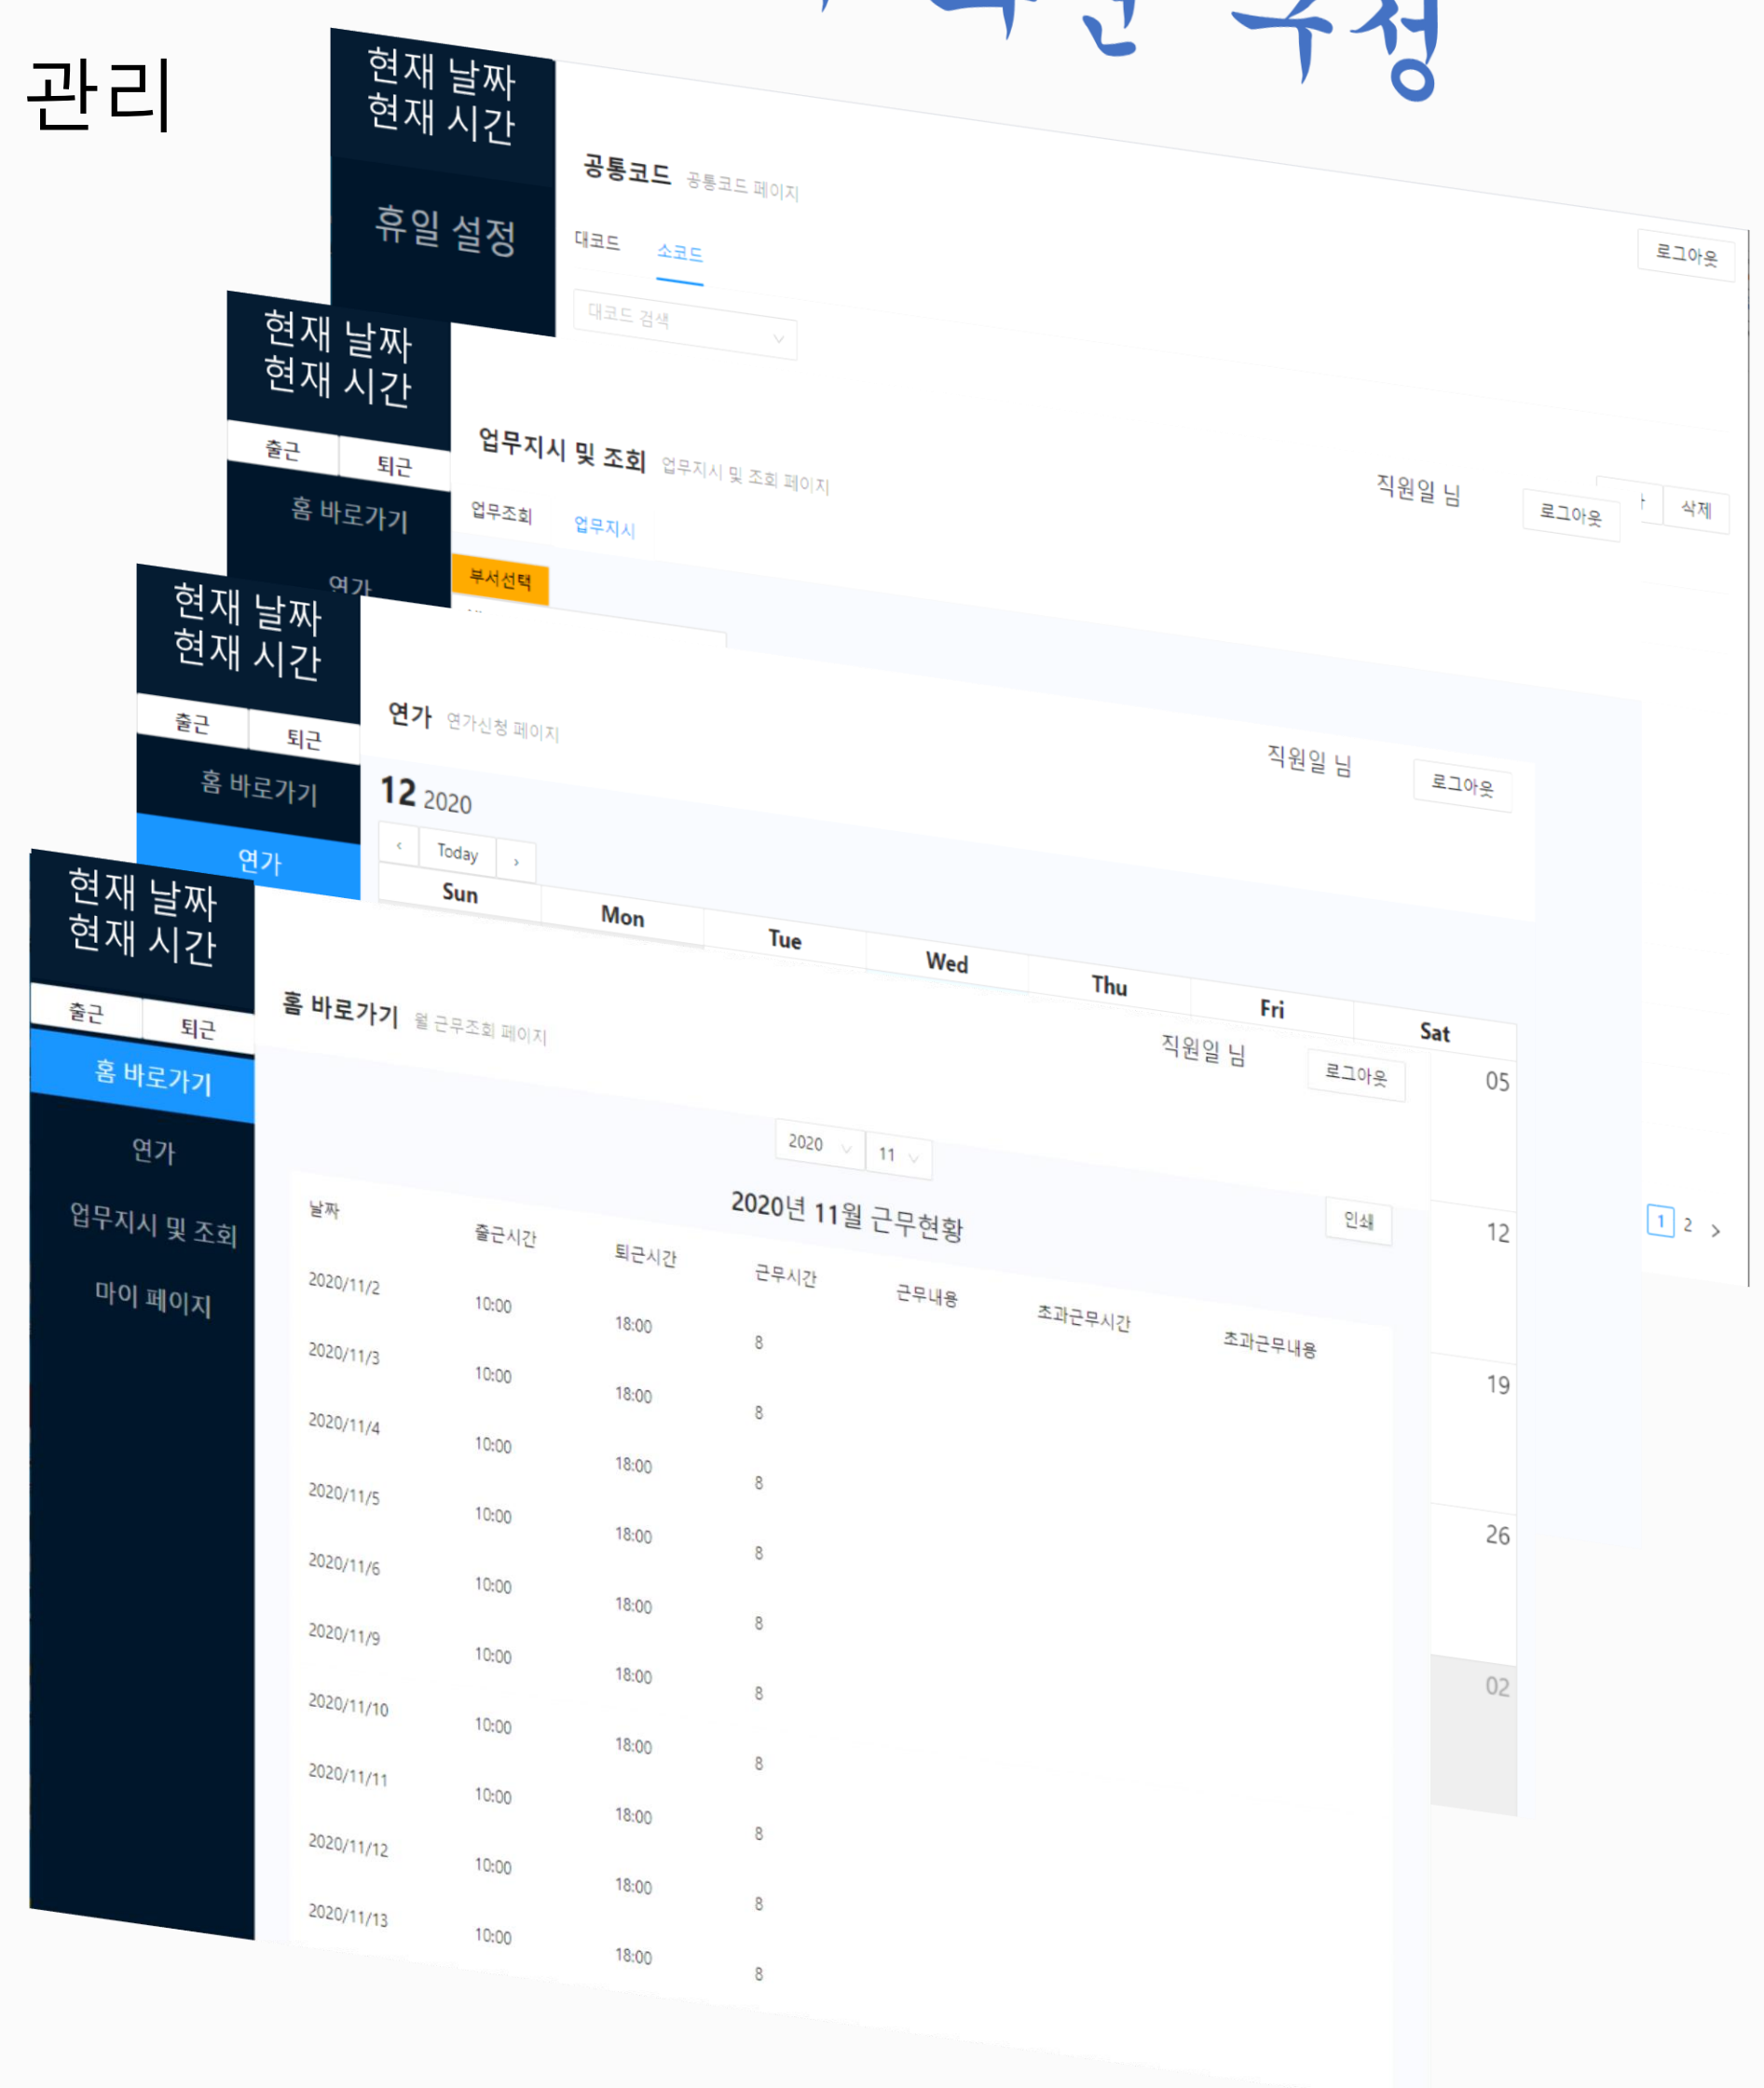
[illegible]

관리

현재 날짜
현재 시간

휴일 설정

공통코드 공통코드 페이지

대코드 소코드

대코드 검색

로그아웃

현재 날짜
현재 시간

출근 퇴근

홈 바로가기

연가

업무지시 및 조회 업무지시 및 조회 페이지

직원일 님

로그아웃

삭제

업무조회 업무지시

부서선택

현재 날짜
현재 시간

출근 퇴근

홈 바로가기

연가

연가 연가신청 페이지

직원일 님

로그아웃

12 2020

‹ Today ›

| Sun | Mon | Tue | Wed | Thu | Fri | Sat |
|---|---|---|---|---|---|---|
| | | | | | | 05 |
| | | | | | | 12 |
| | | | | | | 19 |
| | | | | | | 26 |
| | | | | | | 02 |

1 2 ›

현재 날짜
현재 시간

출근 퇴근

홈 바로가기

연가

업무지시 및 조회

마이 페이지

홈 바로가기 월 근무조회 페이지

직원일 님

로그아웃

2020 11

2020년 11월 근무현황

인쇄

| 날짜 | 출근시간 | 퇴근시간 | 근무시간 | 근무내용 | 초과근무시간 | 초과근무내용 |
|---|---|---|---|---|---|---|
| 2020/11/2 | 10:00 | 18:00 | 8 | | | |
| 2020/11/3 | 10:00 | 18:00 | 8 | | | |
| 2020/11/4 | 10:00 | 18:00 | 8 | | | |
| 2020/11/5 | 10:00 | 18:00 | 8 | | | |
| 2020/11/6 | 10:00 | 18:00 | 8 | | | |
| 2020/11/9 | 10:00 | 18:00 | 8 | | | |
| 2020/11/10 | 10:00 | 18:00 | 8 | | | |
| 2020/11/11 | 10:00 | 18:00 | 8 | | | |
| 2020/11/12 | 10:00 | 18:00 | 8 | | | |
| 2020/11/13 | 10:00 | 18:00 | 8 | | | |